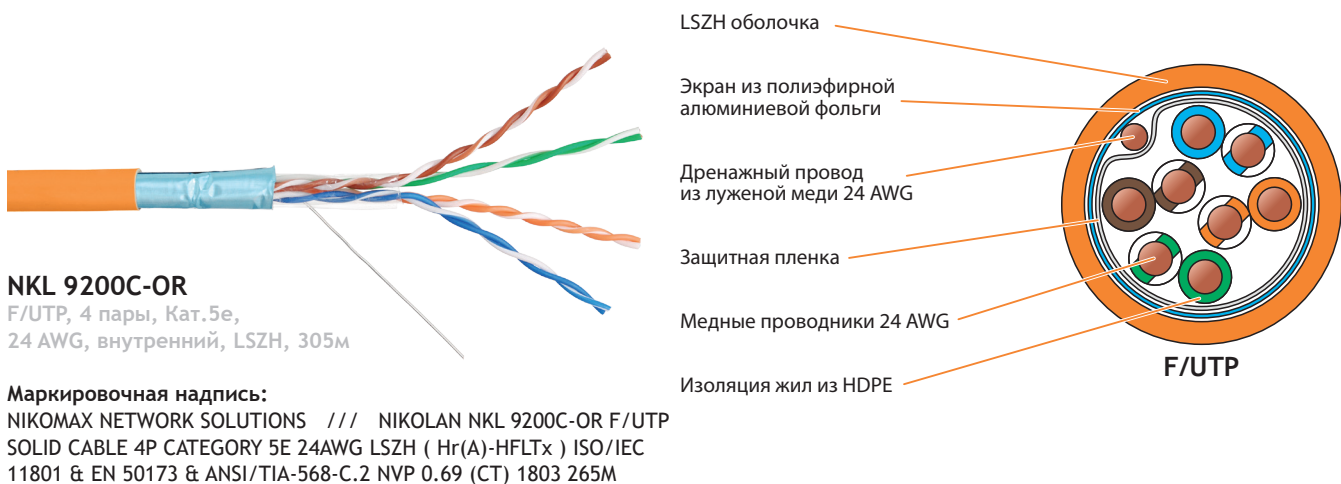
NKL 9200C-OR
F/UTP, 4 пары, Кат.5e, 24 AWG, внутренний, LSZH, 305м

Маркировочная надпись:
NIKOMAX NETWORK SOLUTIONS /// NIKOLAN NKL 9200C-OR F/UTP SOLID CABLE 4P CATEGORY 5E 24AWG LSZH ( Hr(A)-HFLTx ) ISO/IEC 11801 & EN 50173 & ANSI/TIA-568-C.2 NVP 0.69 (CT) 1803 265M

LSZH оболочка

Экран из полиэфирной алюминиевой фольги

Дренажный провод из луженой меди 24 AWG

Защитная пленка

Медные проводники 24 AWG

Изоляция жил из HDPE

F/UTP